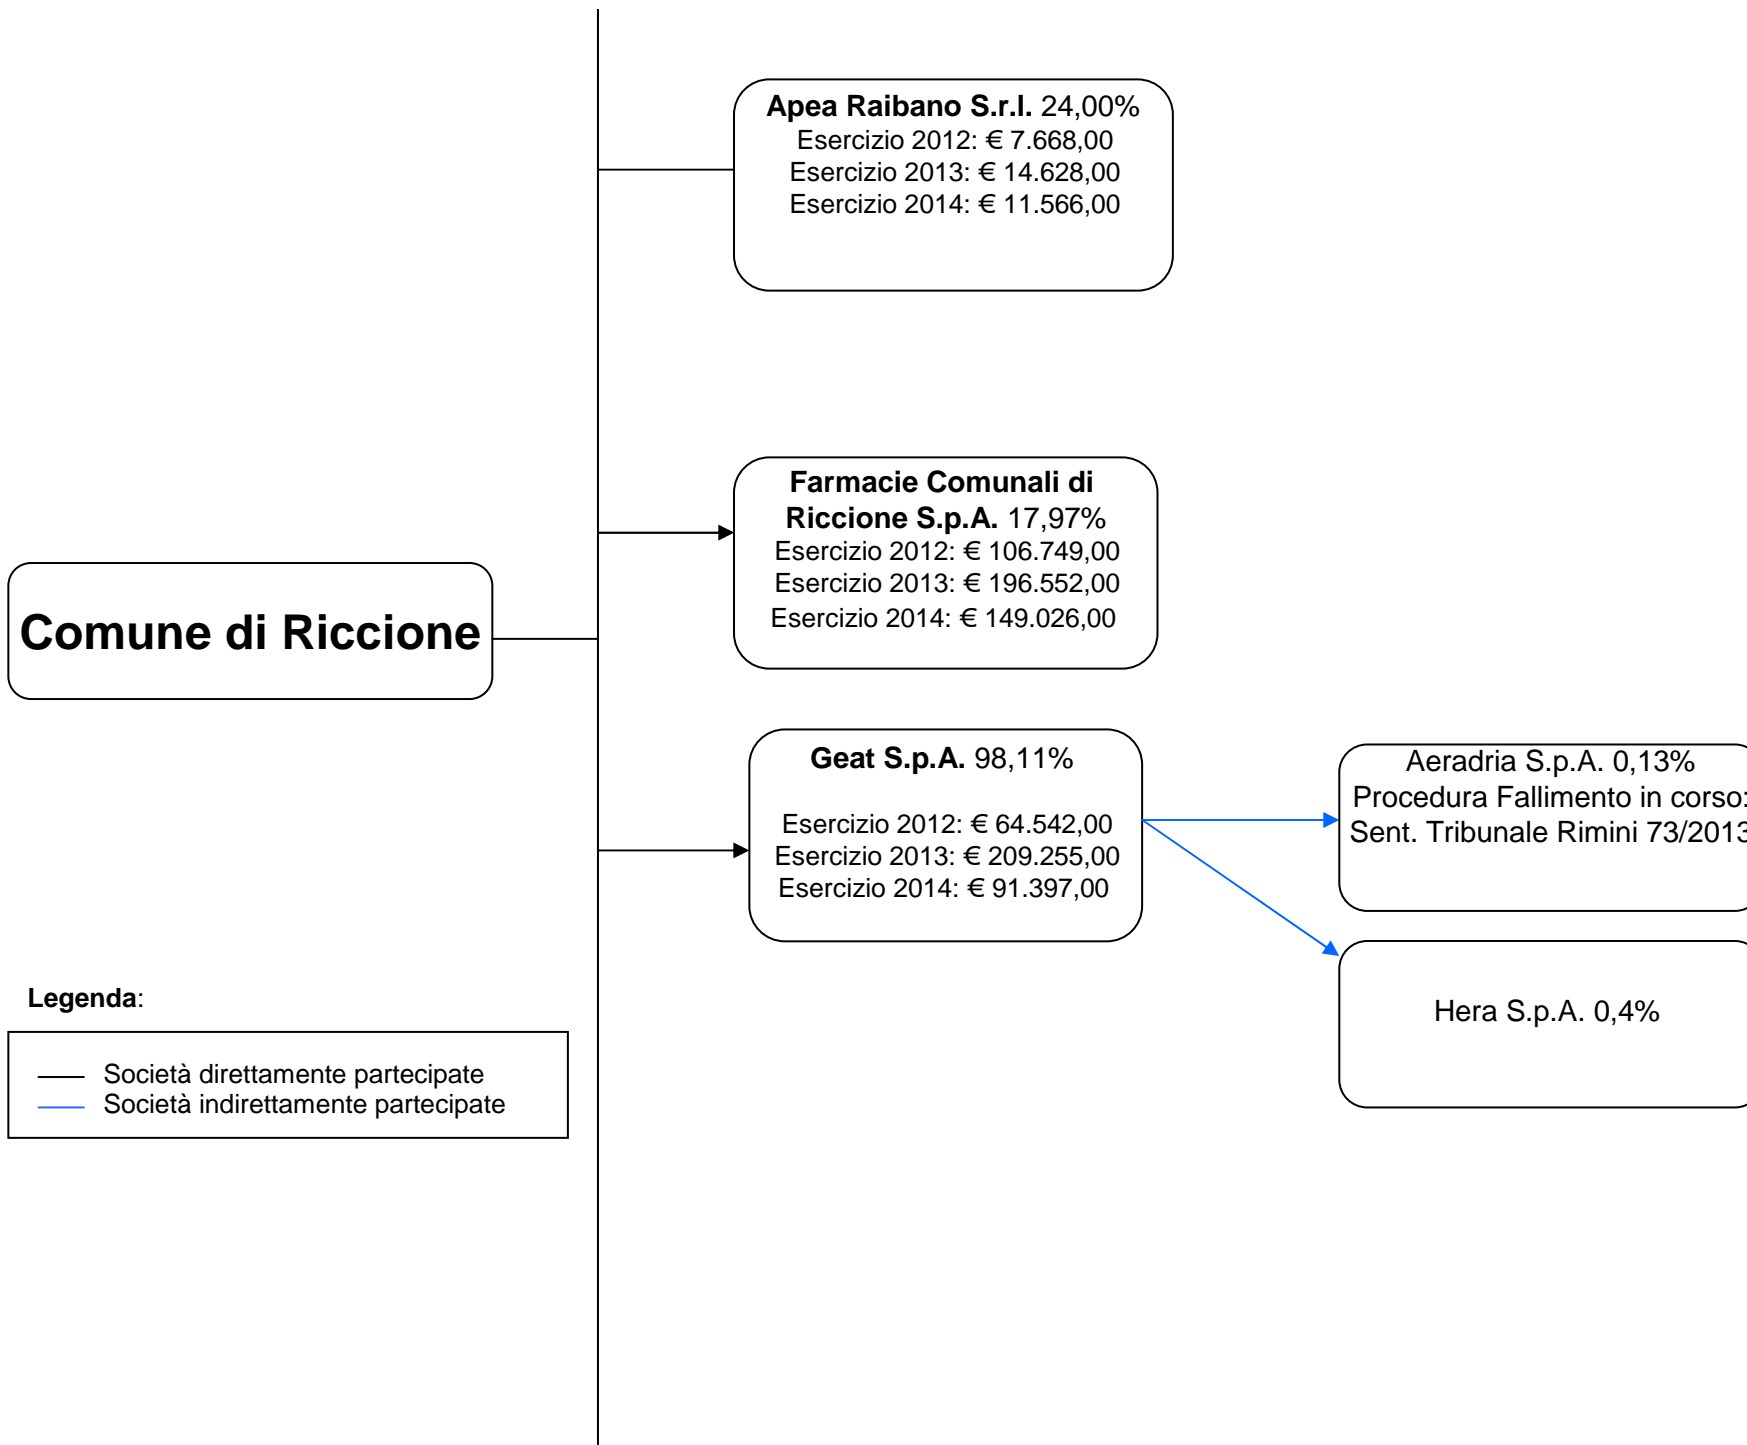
Apea Raibano S.r.l. 24,00%
Esercizio 2012: € 7.668,00
Esercizio 2013: € 14.628,00
Esercizio 2014: € 11.566,00

Farmacie Comunali di Riccione S.p.A. 17,97%
Esercizio 2012: € 106.749,00
Esercizio 2013: € 196.552,00
Esercizio 2014: € 149.026,00

Comune di Riccione

Geat S.p.A. 98,11%

Esercizio 2012: € 64.542,00
Esercizio 2013: € 209.255,00
Esercizio 2014: € 91.397,00

Aeradria S.p.A. 0,13%
Procedura Fallimento in corso:
Sent. Tribunale Rimini 73/2013

Hera S.p.A. 0,4%

Legenda:

Società direttamente partecipate
Società indirettamente partecipate